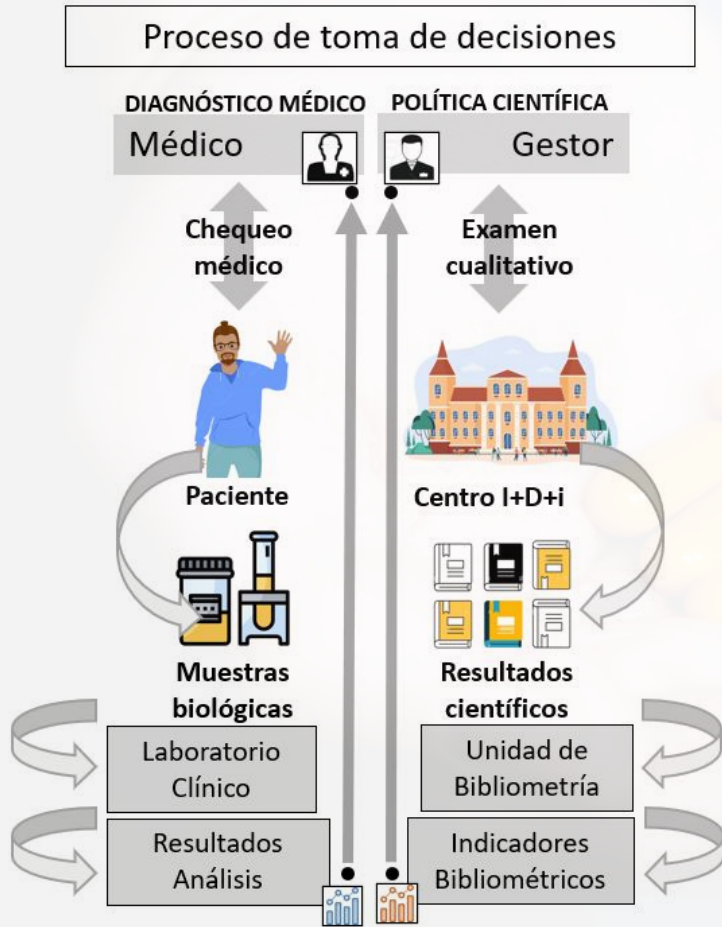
Proceso de toma de decisiones

DIAGNÓSTICO MÉDICO

Médico

POLÍTICA CIENTÍFICA

Gestor

Chequeo médico

Examen cualitativo

Paciente

Centro I+D+i

Muestras biológicas

Resultados científicos

Laboratorio Clínico

Unidad de Bibliometría

Resultados Análisis

Indicadores Bibliométricos